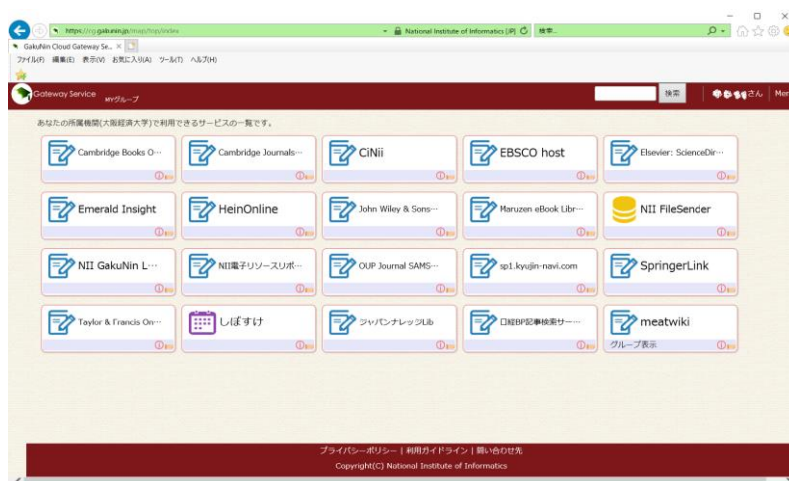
https://cg.gakunin.jp/map/top/index
National Institute of Informatics [JP]
検索...
GakuNin Cloud Gateway Se... ×
ファイル(F) 編集(E) 表示(V) お気に入り(A) ツール(T) ヘルプ(H)

Gateway Service MYグループ
検索
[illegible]さん Men

あなたの所属機関(大阪経済大学)で利用できるサービスの一覧です。

Cambridge Books O···
Cambridge Journals···
CiNii
EBSCO host
Elsevier: ScienceDir···
Emerald Insight
HeinOnline
John Wiley & Sons···
Maruzen eBook Libr···
NII FileSender
NII GakuNin L···
NII電子リソースリポ···
OUP Journal SAMS···
sp1.kyujin-navi.com
SpringerLink
Taylor & Francis On···
しぼすけ
ジャパンナレッジLib
日経BP記事検索サー···
meatwiki
グループ表示

プライバシーポリシー | 利用ガイドライン | 問い合わせ先
Copyright(C) National Institute of Informatics